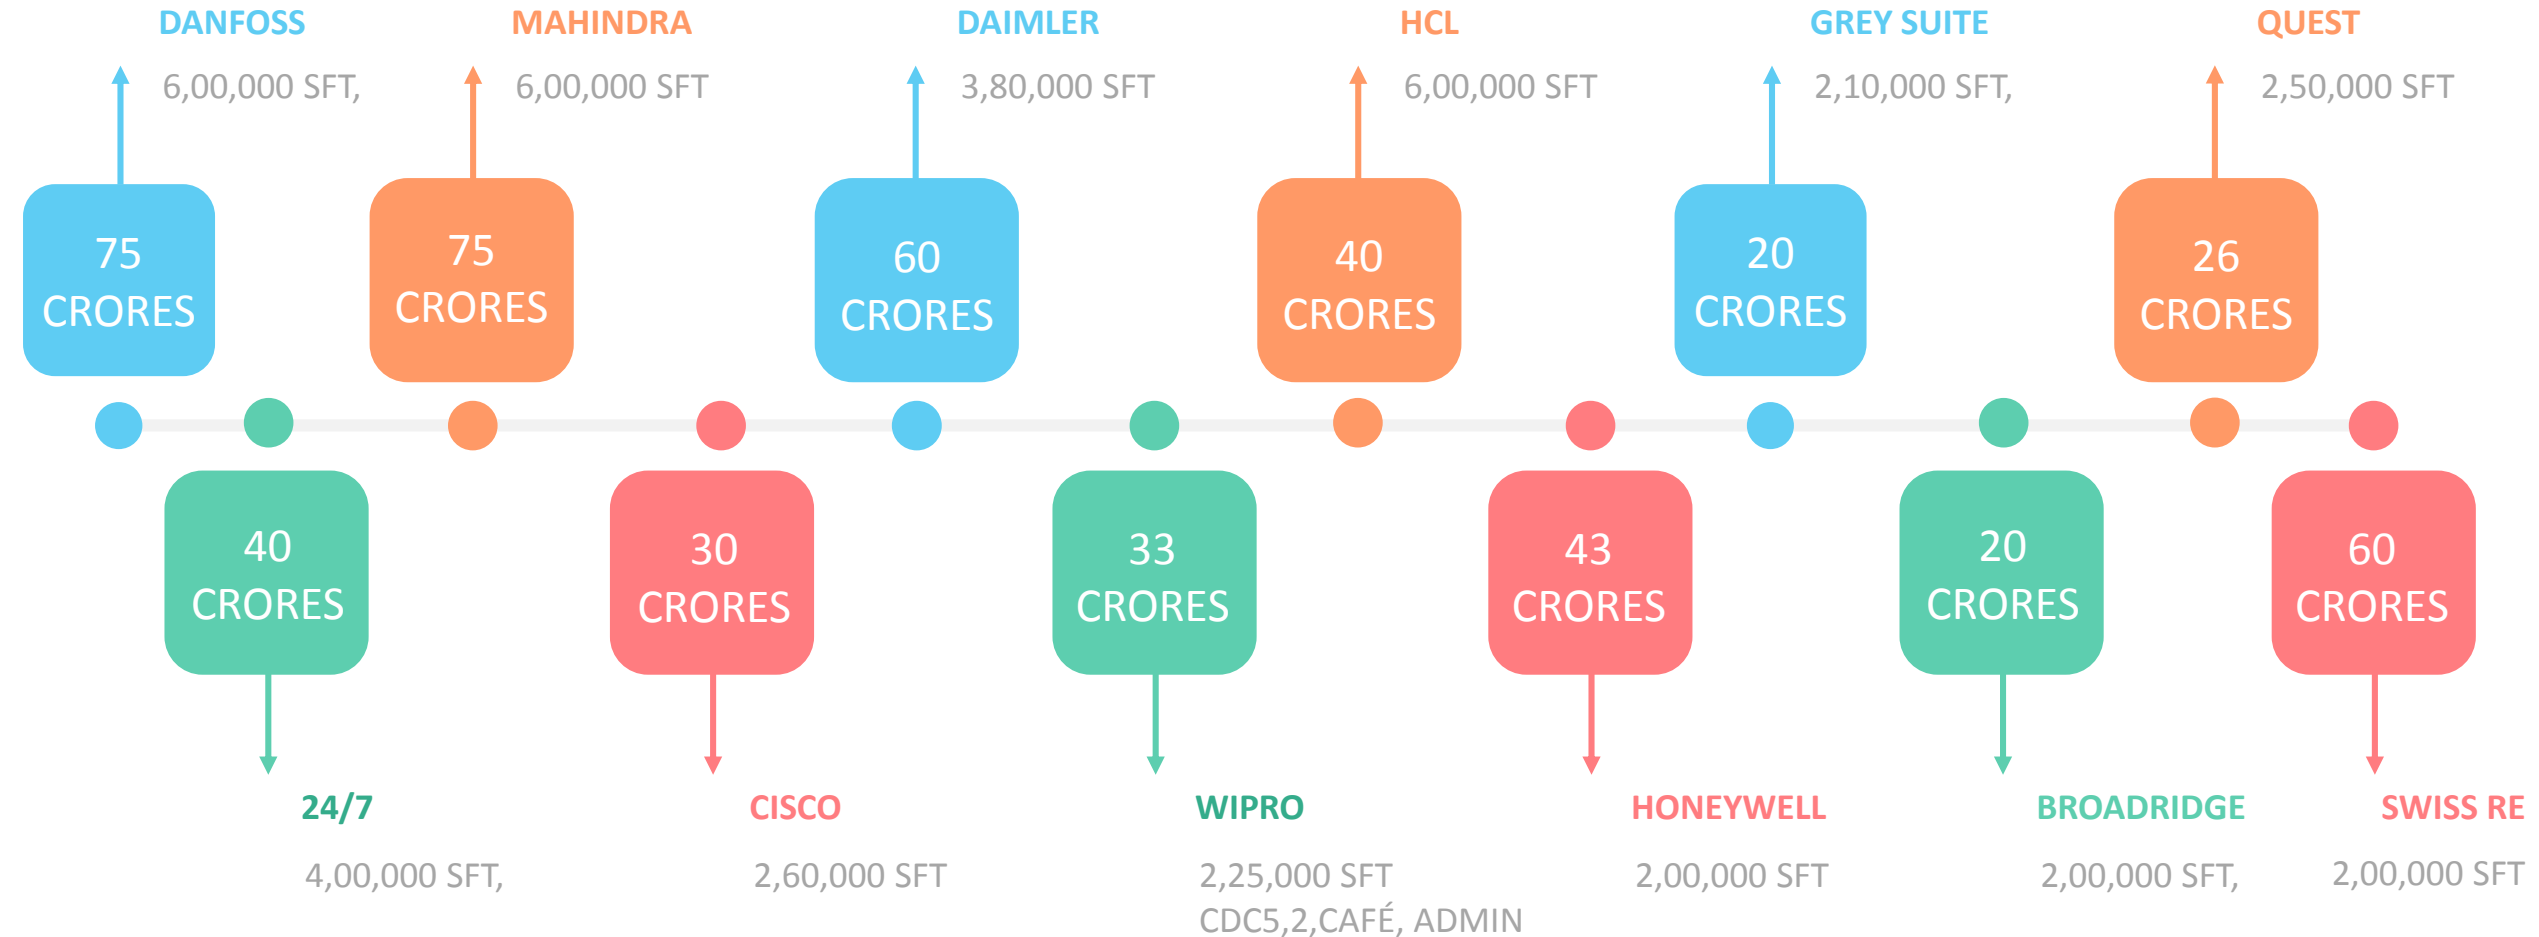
DANFOSS

6,00,000 SFT,

75 CRORES

MAHINDRA

6,00,000 SFT

75 CRORES

DAIMLER

3,80,000 SFT

60 CRORES

HCL

6,00,000 SFT

40 CRORES

GREY SUITE

2,10,000 SFT,

20 CRORES

QUEST

2,50,000 SFT

26 CRORES

40 CRORES

24/7

4,00,000 SFT,

30 CRORES

CISCO

2,60,000 SFT

33 CRORES

WIPRO

2,25,000 SFT
CDC5,2,CAFÉ, ADMIN

43 CRORES

HONEYWELL

2,00,000 SFT

20 CRORES

BROADRIDGE

2,00,000 SFT,

60 CRORES

SWISS RE

2,00,000 SFT